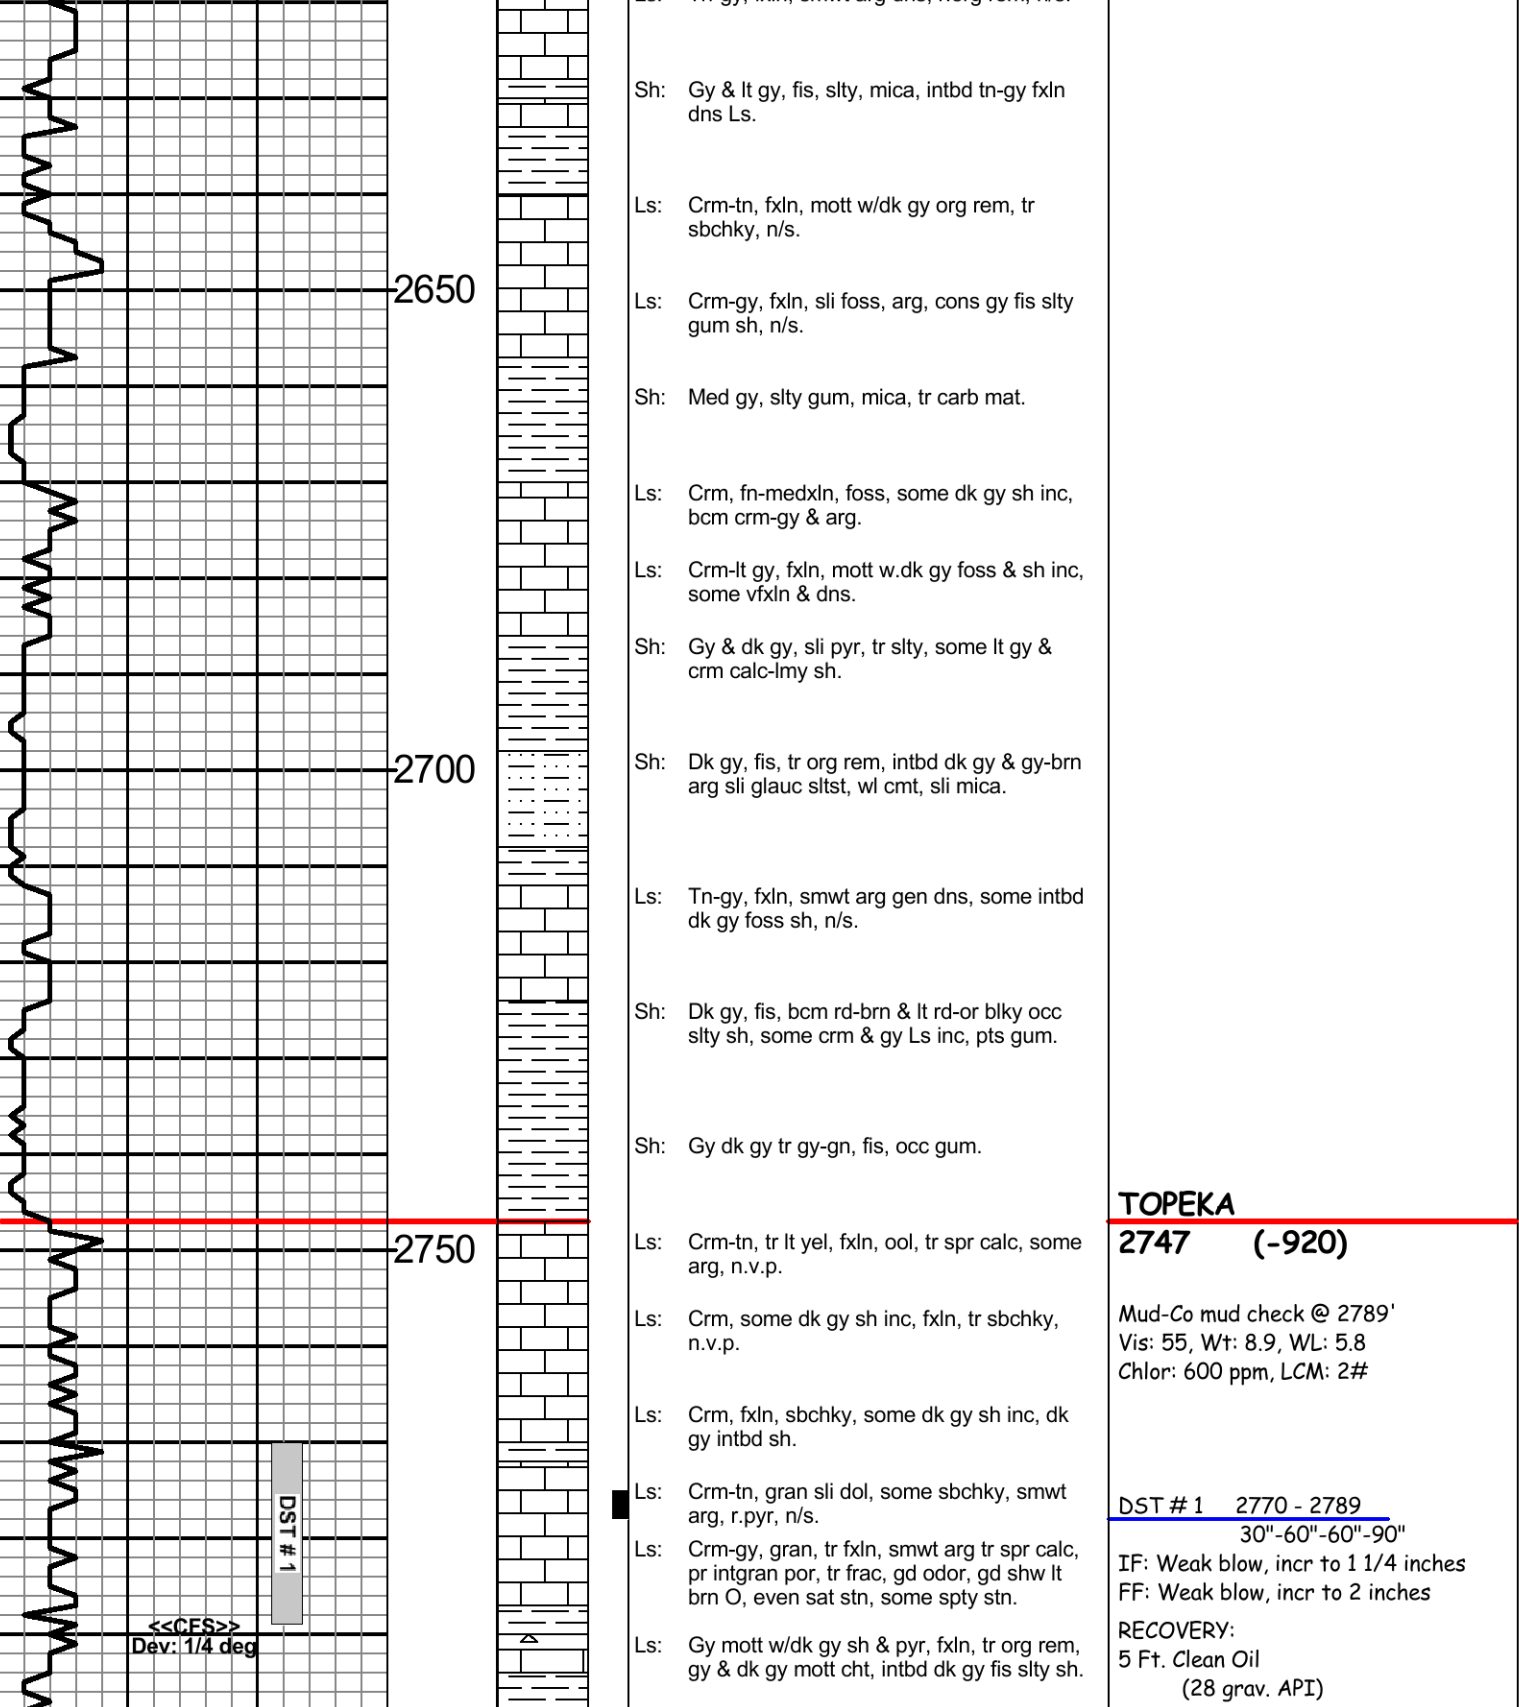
Ls: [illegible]

Sh: Gy & lt gy, fis, slty, mica, intbd tn-gy fxln dns Ls.

Ls: Crm-tn, fxln, mott w/dk gy org rem, tr sbchky, n/s.

2650

Ls: Crm-gy, fxln, sli foss, arg, cons gy fis slty gum sh, n/s.

Sh: Med gy, slty gum, mica, tr carb mat.

Ls: Crm, fn-medxln, foss, some dk gy sh inc, bcm crm-gy & arg.

Ls: Crm-lt gy, fxln, mott w.dk gy foss & sh inc, some vfxln & dns.

Sh: Gy & dk gy, sli pyr, tr slty, some lt gy & crm calc-lmy sh.

2700

Sh: Dk gy, fis, tr org rem, intbd dk gy & gy-brn arg sli glauc sltst, wl cmt, sli mica.

Ls: Tn-gy, fxln, smwt arg gen dns, some intbd dk gy foss sh, n/s.

Sh: Dk gy, fis, bcm rd-brn & lt rd-or blky occ slty sh, some crm & gy Ls inc, pts gum.

Sh: Gy dk gy tr gy-gn, fis, occ gum.

TOPEKA
2747 (-920)

2750

Ls: Crm-tn, tr lt yel, fxln, ool, tr spr calc, some arg, n.v.p.

Ls: Crm, some dk gy sh inc, fxln, tr sbchky, n.v.p.

Mud-Co mud check @ 2789'
Vis: 55, Wt: 8.9, WL: 5.8
Chlor: 600 ppm, LCM: 2#

Ls: Crm, fxln, sbchky, some dk gy sh inc, dk gy intbd sh.

DST # 1

Ls: Crm-tn, gran sli dol, some sbchky, smwt arg, r.pyr, n/s.

DST # 1 2770 - 2789
30"-60"-60"-90"

Ls: Crm-gy, gran, tr fxln, smwt arg tr spr calc, pr intgran por, tr frac, gd odor, gd shw lt brn O, even sat stn, some spty stn.

IF: Weak blow, incr to 1 1/4 inches
FF: Weak blow, incr to 2 inches

<<CFS>>
Dev: 1/4 deg

Ls: Gy mott w/dk gy sh & pyr, fxln, tr org rem, gy & dk gy mott cht, intbd dk gy fis slty sh.

RECOVERY:
5 Ft. Clean Oil
(28 grav. API)